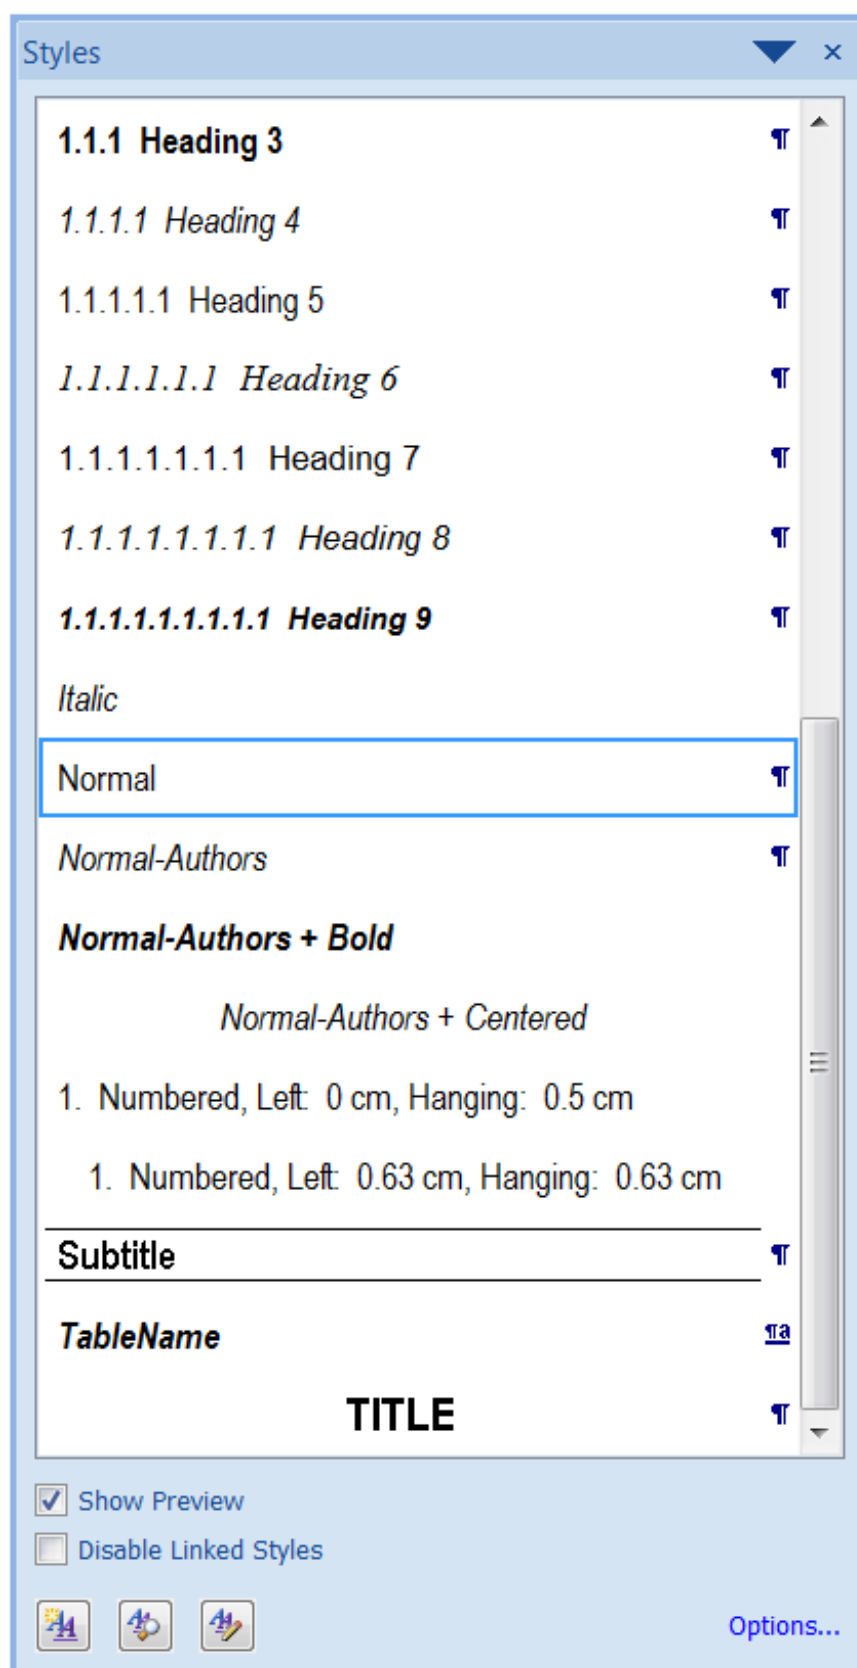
Styles

1.1.1 Heading 3 ¶
1.1.1.1 Heading 4 ¶
1.1.1.1.1 Heading 5 ¶
1.1.1.1.1.1 Heading 6 ¶
1.1.1.1.1.1.1 Heading 7 ¶
1.1.1.1.1.1.1.1 Heading 8 ¶
1.1.1.1.1.1.1.1.1 Heading 9 ¶
Italic
Normal ¶
Normal-Authors ¶
Normal-Authors + Bold
Normal-Authors + Centered
1. Numbered, Left: 0 cm, Hanging: 0.5 cm
1. Numbered, Left: 0.63 cm, Hanging: 0.63 cm
Subtitle ¶
TableName ¶a
TITLE ¶

Show Preview
Disable Linked Styles

Options...